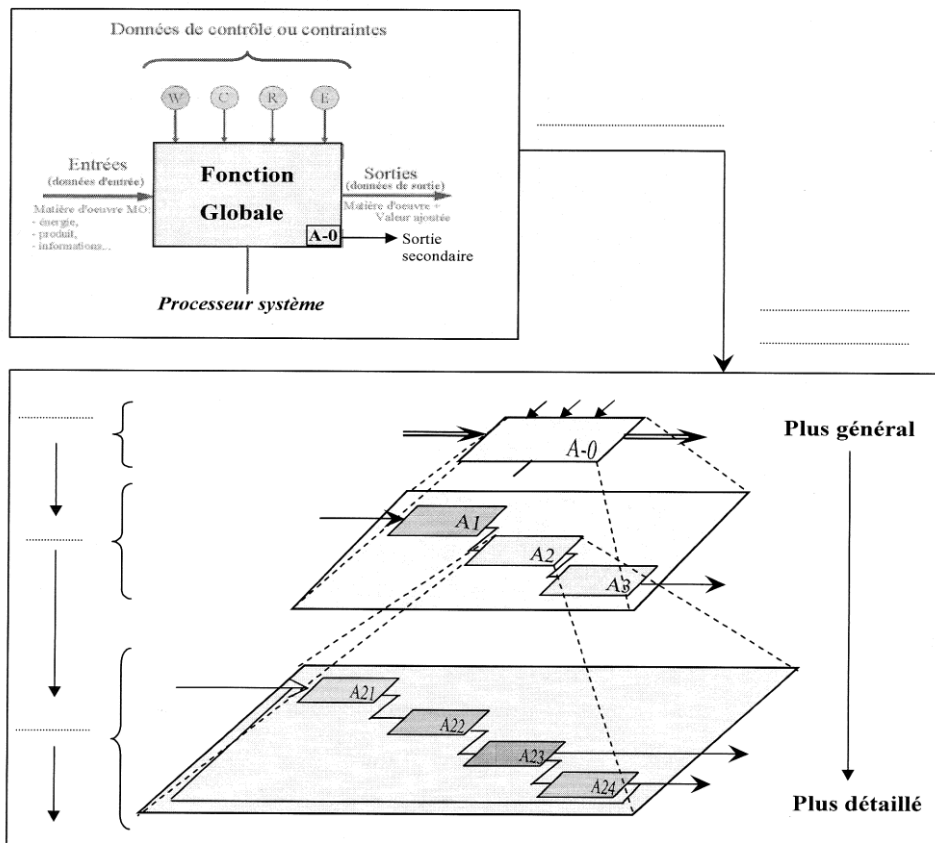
Données de contrôle ou contraintes

W C R E

Entrées
(données d'entrée)
Matière d'oeuvre MO:
- énergie,
- produit,
- informations,..

Fonction
Globale

Sorties
(données de sortie)
Matière d'oeuvre +
Valeur ajoutée

A-0
Sortie secondaire

Processeur système

A-0

Plus général

A1
A2
A3

A21
A22
A23
A24

Plus détaillé